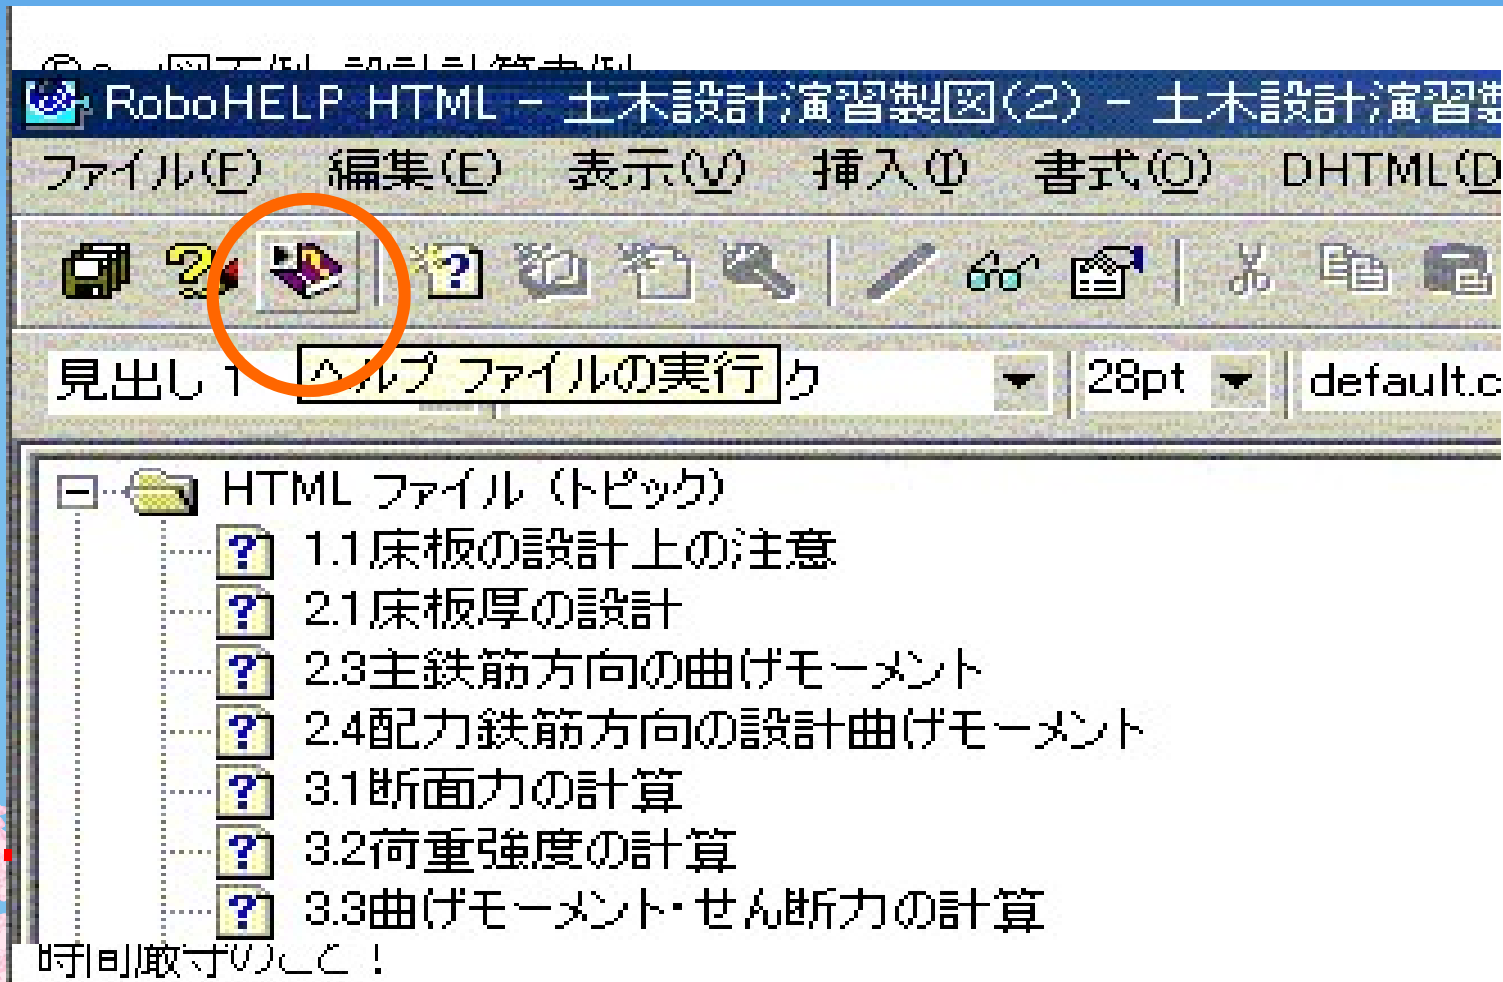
RoboHELP HTML - 土木設計演習製図(2) - 土木設計演習

ファイル(F) 編集(E) 表示(V) 挿入(I) 書式(O) DHTML(D

見出し 1 ヘルプ ファイルの実行 ク 28pt default.c

HTML ファイル (トピック)
1.1床板の設計上の注意
2.1床板厚の設計
2.3主鉄筋方向の曲げモーメント
2.4配力鉄筋方向の設計曲げモーメント
3.1断面力の計算
3.2荷重強度の計算
3.3曲げモーメント・せん断力の計算

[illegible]